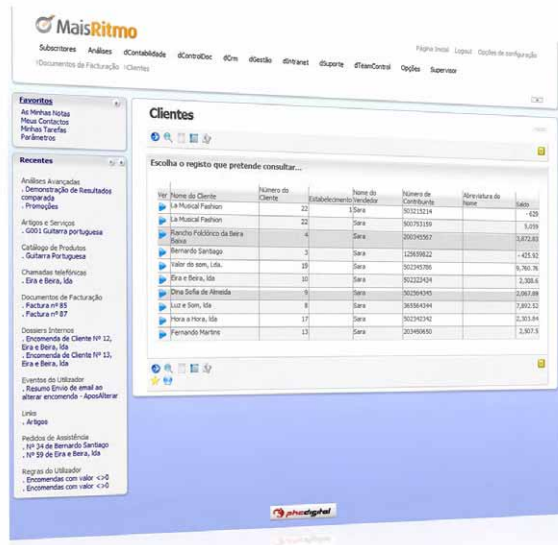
MaisRitmo

Subscritores Análises dContabilidade dControlDoc dCrm dGestão dIntranet dSuporte dTeamControl Opções Supervisor

Página Inicial Logout Opções de configuração

›Documentos de Facturação ›Clientes

Favoritos
As Minhas Notas
Meus Contactos
Minhas Tarefas
Parâmetros

Recentes

Análises Avançadas
. Demonstração de Resultados comparada
. Promoções

Artigos e Serviços
. G001 Guitarra portuguesa

Catálogo de Produtos
. Guitarra Portuguesa

Chamadas telefónicas
. Eira e Beira, lda

Documentos de Facturação
. Factura nº85
. Factura nº87

Dossiers Internos
. Encomenda de Cliente Nº 12, Eira e Beira, lda
. Encomenda de Cliente Nº 13, Eira e Beira, lda

Eventos do Utilizador
. Resumo Envio de email ao alterar encomenda - AposAlterar

Links
. Artigos

Pedidos de Assistência
. Nº 34 de Bernardo Santiago
. Nº 59 de Eira e Beira, lda

Regras do Utilizador
. Encomendas com valor <>0
. Encomendas com valor <>0

Clientes

Escolha o registo que pretende consultar...

| Ver | Nome do Cliente | Número do Cliente | Estabelecimento | Nome do Vendedor | Número de Contribuinte | Abreviatura do Nome | Saldo |
|---|---|---|---|---|---|---|---|
| | La Musical Fashion | 22 | 1 | Sara | 503215214 | | -625 |
| | La Musical Fashion | 22 | | Sara | 500755159 | | 5.059 |
| | Rancho Folclórico da Beira Baixa | 4 | | Sara | 200345567 | | 3.672,83 |
| | Bernardo Santiago | 3 | | Sara | 125659822 | | -425,92 |
| | Valor do som, Lda. | 15 | | Sara | 502345786 | | 9.760,76 |
| | Eira e Beira, lda | 10 | | Sara | 502223424 | | 2.308,6 |
| | Dina Sofia de Almeida | 9 | | Sara | 502564345 | | 2.067,69 |
| | Luz e Som, lda | 8 | | Sara | 365564344 | | 7.892,52 |
| | Hora a Hora, lda | 17 | | Sara | 502342342 | | 2.303,84 |
| | Fernando Martins | 13 | | Sara | 203490650 | | 2.507,5 |

phcdigital